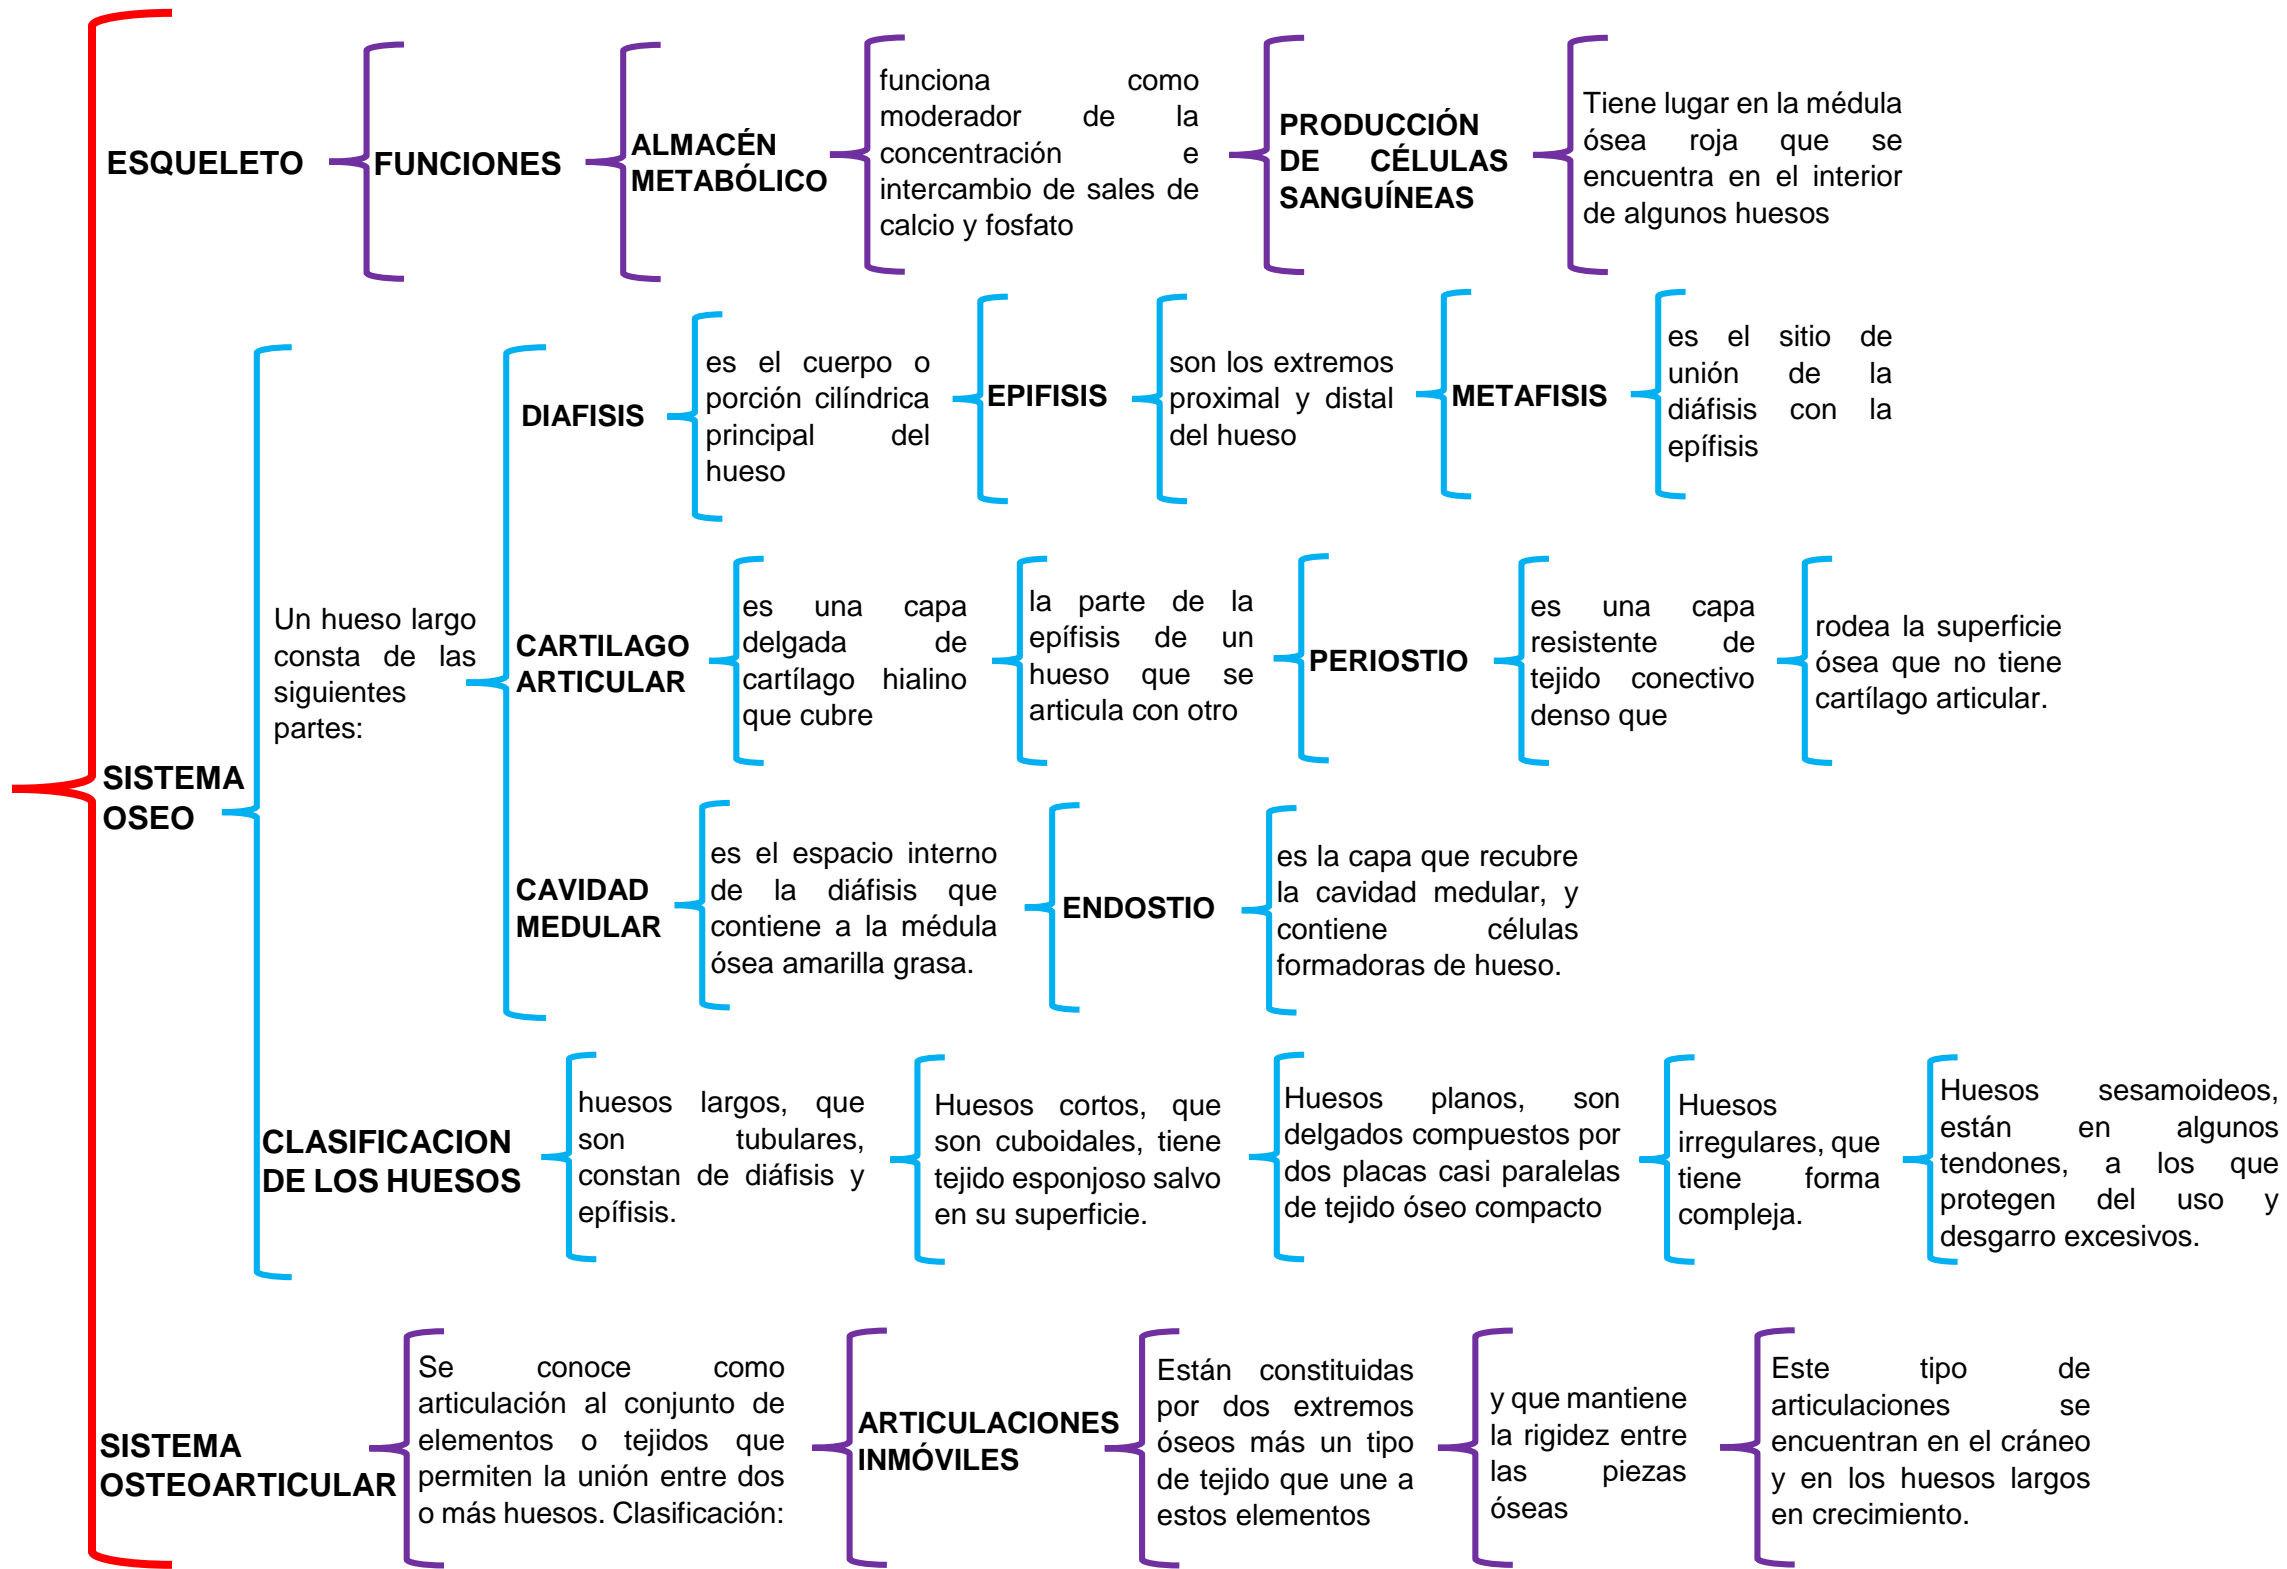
ESQUELETO

FUNCIONES

ALMACÉN METABÓLICO

funciona como moderador de la concentración e intercambio de sales de calcio y fosfato

PRODUCCIÓN DE CÉLULAS SANGUÍNEAS

Tiene lugar en la médula ósea roja que se encuentra en el interior de algunos huesos

SISTEMA OSEO

Un hueso largo consta de las siguientes partes:

DIAFISIS

es el cuerpo o porción cilíndrica principal del hueso

EPIFISIS

son los extremos proximal y distal del hueso

METAFISIS

es el sitio de unión de la diáfisis con la epífisis

CARTILAGO ARTICULAR

es una capa delgada de cartílago hialino que cubre

la parte de la epífisis de un hueso que se articula con otro

PERIOSTIO

es una capa resistente de tejido conectivo denso que

rodea la superficie ósea que no tiene cartílago articular.

CAVIDAD MEDULAR

es el espacio interno de la diáfisis que contiene a la médula ósea amarilla grasa.

ENDOSTIO

es la capa que recubre la cavidad medular, y contiene células formadoras de hueso.

CLASIFICACION DE LOS HUESOS

huesos largos, que son tubulares, constan de diáfisis y epífisis.

Huesos cortos, que son cuboidales, tiene tejido esponjoso salvo en su superficie.

Huesos planos, son delgados compuestos por dos placas casi paralelas de tejido óseo compacto

Huesos irregulares, que tiene forma compleja.

Huesos sesamoideos, están en algunos tendones, a los que protegen del uso y desgarro excesivos.

SISTEMA OSTEOARTICULAR

Se conoce como articulación al conjunto de elementos o tejidos que permiten la unión entre dos o más huesos. Clasificación:

ARTICULACIONES INMÓVILES

Están constituidas por dos extremos óseos más un tipo de tejido que une a estos elementos

y que mantiene la rigidez entre las piezas óseas

Este tipo de articulaciones se encuentran en el cráneo y en los huesos largos en crecimiento.